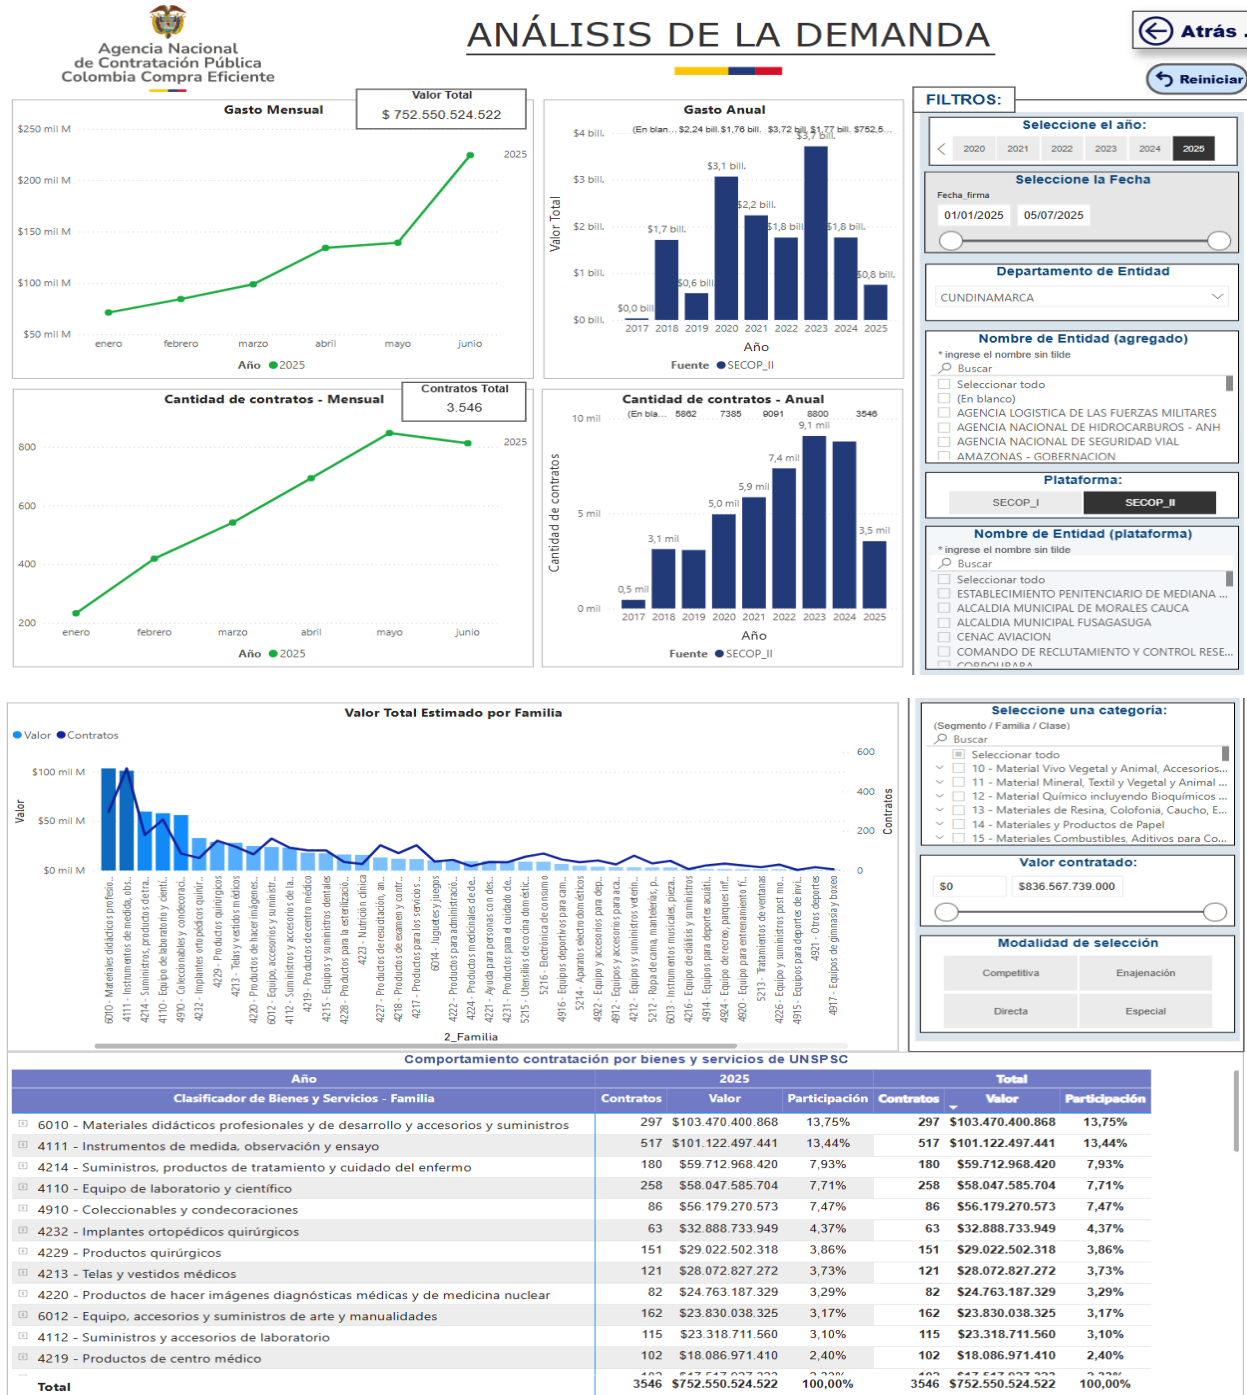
Agencia Nacional de Contratación Pública Colombia Compra Eficiente

ANÁLISIS DE LA DEMANDA

Atrás

Reiniciar

Gasto Mensual

Valor Total
$ 752.550.524.522

$250 mil M
$200 mil M
$150 mil M
$100 mil M
$50 mil M
2025
enero febrero marzo abril mayo junio
Año ● 2025

Gasto Anual
$4 bill. $3 bill. $2 bill. $1 bill. $0 bill.
Valor Total
(En blan... $2,24 bill. $1,76 bill. $3,72 bill. $1,77 bill. $752,5...
$0,0 bill. $1,7 bill. $0,6 bill. $3,1 bill. $2,2 bill. $1,8 bill. $3,7 bill. $1,8 bill. $0,8 bill.
2017 2018 2019 2020 2021 2022 2023 2024 2025
Año
Fuente ● SECOP_II

Cantidad de contratos - Mensual

Contratos Total
3.546

800
600
400
200
2025
enero febrero marzo abril mayo junio
Año ● 2025

Cantidad de contratos - Anual
10 mil
5 mil
0 mil
Cantidad de contratos
(En bla... 5862 7385 9091 8800 3546
0,5 mil 3,1 mil 5,0 mil 5,9 mil 7,4 mil 9,1 mil 3,5 mil
2017 2018 2019 2020 2021 2022 2023 2024 2025
Año
Fuente ● SECOP_II

FILTROS:

Seleccione el año:
2020 2021 2022 2023 2024 2025

Seleccione la Fecha
Fecha_firma
01/01/2025 05/07/2025

Departamento de Entidad
CUNDINAMARCA

Nombre de Entidad (agregado)
* ingrese el nombre sin tilde
Buscar
Seleccionar todo
(En blanco)
AGENCIA LOGISTICA DE LAS FUERZAS MILITARES
AGENCIA NACIONAL DE HIDROCARBUROS - ANH
AGENCIA NACIONAL DE SEGURIDAD VIAL
AMAZONAS - GOBERNACION

Plataforma:
SECOP_I SECOP_II

Nombre de Entidad (plataforma)
* ingrese el nombre sin tilde
Buscar
Seleccionar todo
ESTABLECIMIENTO PENITENCIARIO DE MEDIANA ...
ALCALDIA MUNICIPAL DE MORALES CAUCA
ALCALDIA MUNICIPAL FUSAGASUGA
CENAC AVIACION
COMANDO DE RECLUTAMIENTO Y CONTROL RESE...
CORPOURABA

Valor Total Estimado por Familia
● Valor ● Contratos
$100 mil M
$50 mil M
$0 mil M
Valor
600
400
200
0
Contratos
6010 - Materiales didácticos profesio... 4111 - Instrumentos de medida, obs... 4214 - Suministros, productos de tra... 4110 - Equipo de laboratorio y cient... 4910 - Coleccionables y condecoraci... 4232 - Implantes ortopédicos quirúr... 4229 - Productos quirúrgicos 4213 - Telas y vestidos médicos 4220 - Productos de hacer imágenes... 6012 - Equipo, accesorios y suminist... 4112 - Suministros y accesorios de la... 4219 - Productos de centro médico 4215 - Equipos y suministros dentales 4228 - Productos para la esterilizació... 4223 - Nutrición clínica 4227 - Productos de resucitación, an... 4218 - Productos de examen y contr... 4217 - Productos para los servicios ... 6014 - Juguetes y juegos 4222 - Productos para administració... 4224 - Productos medicinales de de... 4221 - Ayuda para personas con des... 4231 - Productos para el cuidado de... 5215 - Utensilios de cocina doméstic... 5216 - Electrónica de consumo 4916 - Equipos deportivos para cam... 5214 - Aparatos electrodomésticos 4922 - Equipo y accesorios para dep... 4912 - Equipos y accesorios para aca... 4212 - Equipos y suministros veterin... 5212 - Ropa de cama, mantelerías, p... 6013 - Instrumentos musicales, pieza... 4216 - Equipo de diálisis y suministros 4914 - Equipos para deporte acuáti... 4924 - Equipo de recreo, parques inf... 4920 - Equipo para entrenamiento fí... 5213 - Tratamientos de ventanas 4226 - Equipo y suministros post mo... 4915 - Equipos para deportes de invi... 4921 - Otros deportes 4917 - Equipos de gimnasia y boxeo
2_Familia

Seleccione una categoría:
(Segmento / Familia / Clase)
Buscar
Seleccionar todo
10 - Material Vivo Vegetal y Animal, Accesorios...
11 - Material Mineral, Textil y Vegetal y Animal ...
12 - Material Químico incluyendo Bioquímicos ...
13 - Materiales de Resina, Colofonia, Caucho, E...
14 - Materiales y Productos de Papel
15 - Materiales Combustibles, Aditivos para Co...

Valor contratado:
$0 $836.567.739.000

Modalidad de selección
Competitiva Enajenación
Directa Especial

Comportamiento contratación por bienes y servicios de UNSPSC

| Año | 2025 | | | Total | | |
|---|---|---|---|---|---|---|
| Clasificador de Bienes y Servicios - Familia | Contratos | Valor | Participación | Contratos | Valor | Participación |
| 6010 - Materiales didácticos profesionales y de desarrollo y accesorios y suministros | 297 | $103.470.400.868 | 13,75% | 297 | $103.470.400.868 | 13,75% |
| 4111 - Instrumentos de medida, observación y ensayo | 517 | $101.122.497.441 | 13,44% | 517 | $101.122.497.441 | 13,44% |
| 4214 - Suministros, productos de tratamiento y cuidado del enfermo | 180 | $59.712.968.420 | 7,93% | 180 | $59.712.968.420 | 7,93% |
| 4110 - Equipo de laboratorio y científico | 258 | $58.047.585.704 | 7,71% | 258 | $58.047.585.704 | 7,71% |
| 4910 - Coleccionables y condecoraciones | 86 | $56.179.270.573 | 7,47% | 86 | $56.179.270.573 | 7,47% |
| 4232 - Implantes ortopédicos quirúrgicos | 63 | $32.888.733.949 | 4,37% | 63 | $32.888.733.949 | 4,37% |
| 4229 - Productos quirúrgicos | 151 | $29.022.502.318 | 3,86% | 151 | $29.022.502.318 | 3,86% |
| 4213 - Telas y vestidos médicos | 121 | $28.072.827.272 | 3,73% | 121 | $28.072.827.272 | 3,73% |
| 4220 - Productos de hacer imágenes diagnósticas médicas y de medicina nuclear | 82 | $24.763.187.329 | 3,29% | 82 | $24.763.187.329 | 3,29% |
| 6012 - Equipo, accesorios y suministros de arte y manualidades | 162 | $23.830.038.325 | 3,17% | 162 | $23.830.038.325 | 3,17% |
| 4112 - Suministros y accesorios de laboratorio | 115 | $23.318.711.560 | 3,10% | 115 | $23.318.711.560 | 3,10% |
| 4219 - Productos de centro médico | 102 | $18.086.971.410 | 2,40% | 102 | $18.086.971.410 | 2,40% |
| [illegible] | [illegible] | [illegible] | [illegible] | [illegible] | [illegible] | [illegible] |
| Total | 3546 | $752.550.524.522 | 100,00% | 3546 | $752.550.524.522 | 100,00% |